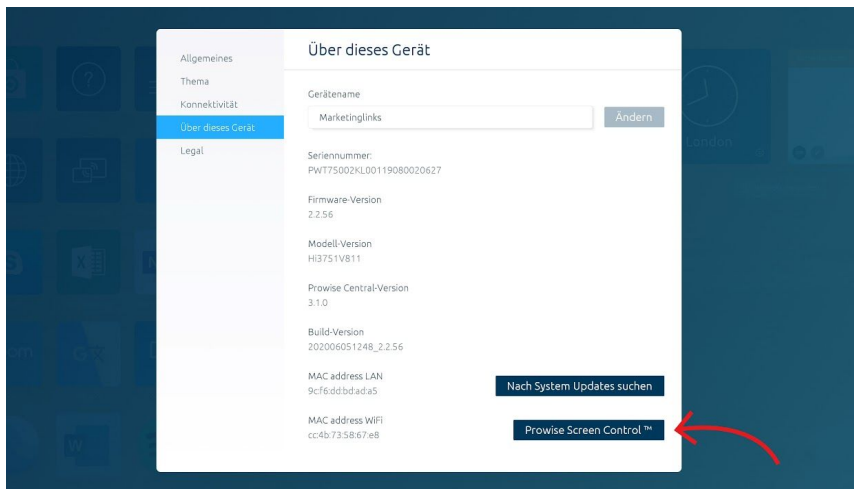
Allgemeines
Thema
Konnektivität
Über dieses Gerät
Legal

Über dieses Gerät

Gerätename
Marketinglinks
Ändern

Seriennummer:
PWT75002KL00119080020627

Firmware-Version
2.2.56

Modell-Version
Hi3751V811

Prowise Central-Version
3.1.0

Build-Version
202006051248_2.2.56

MAC address LAN
9c:f6:dd:bd:ad:a5
Nach System Updates suchen

MAC address WiFi
cc:4b:73:58:67:e8
Prowise Screen Control ™

London